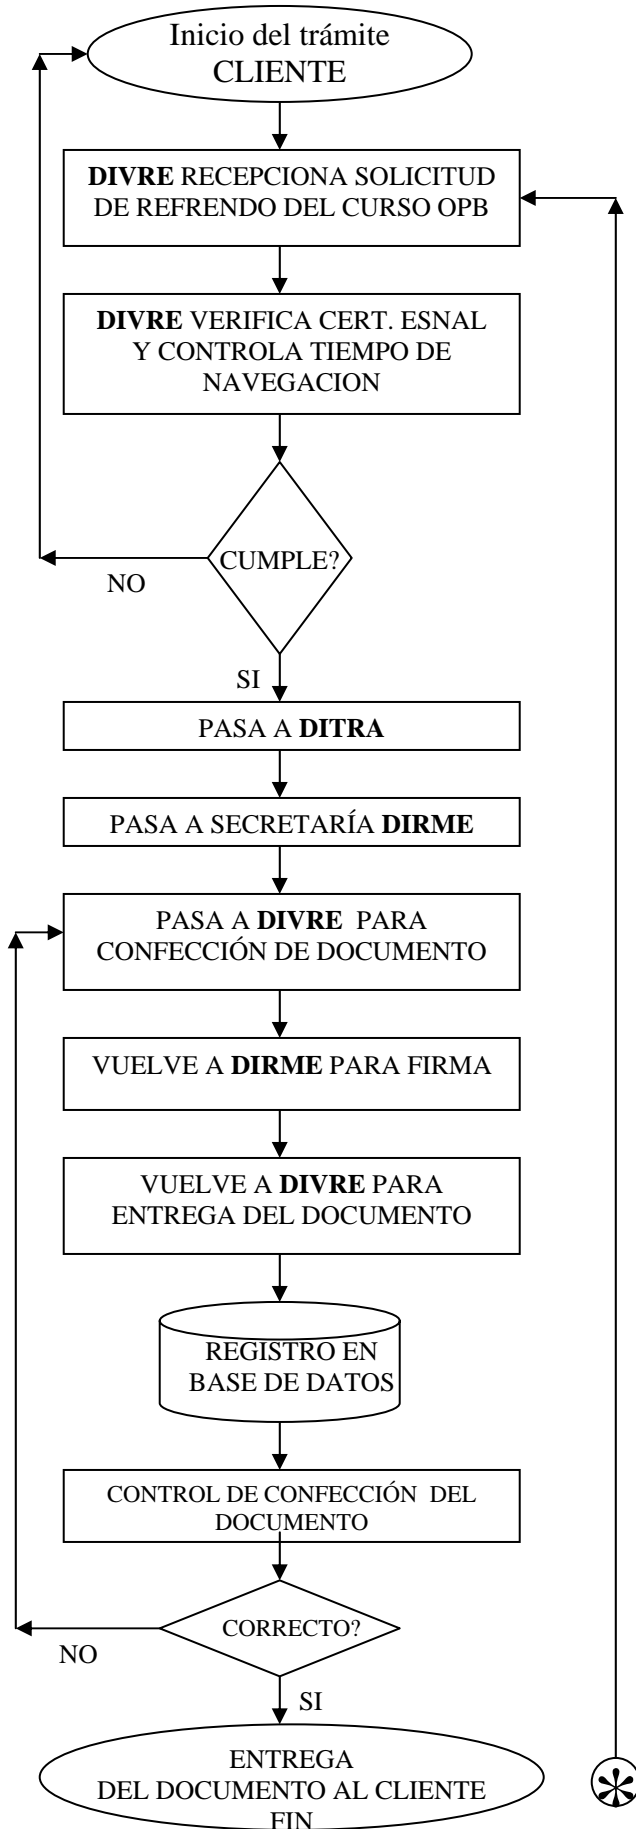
Inicio del trámite
CLIENTE

DIVRE RECEPCIONA SOLICITUD DE REFRENDO DEL CURSO OPB

DIVRE VERIFICA CERT. ESNAL Y CONTROLA TIEMPO DE NAVEGACION

CUMPLE?

NO

SI

PASA A DITRA

PASA A SECRETARÍA DIRME

PASA A DIVRE PARA CONFECCIÓN DE DOCUMENTO

VUELVE A DIRME PARA FIRMA

VUELVE A DIVRE PARA ENTREGA DEL DOCUMENTO

REGISTRO EN BASE DE DATOS

CONTROL DE CONFECCIÓN DEL DOCUMENTO

CORRECTO?

NO

SI

ENTREGA
DEL DOCUMENTO AL CLIENTE
FIN

*